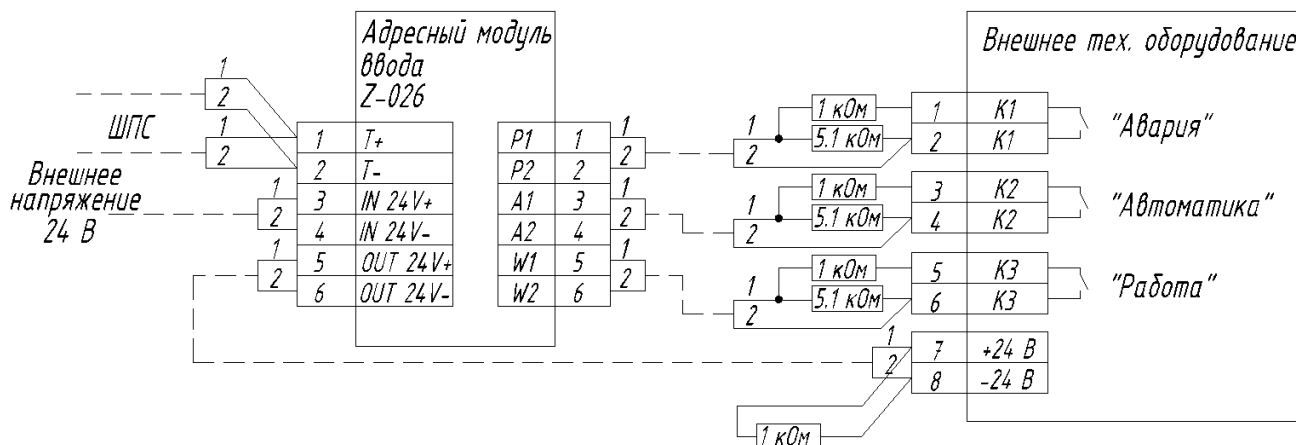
Адресный модуль ввода Z-026

Внешнее тех. оборудование

1
2
ШПС
1
2

Внешнее напряжение 24 В

1
2
1
2

| 1 | T+ |
|---|---|
| 2 | T- |
| 3 | IN 24V+ |
| 4 | IN 24V- |
| 5 | OUT 24V+ |
| 6 | OUT 24V- |

| P1 | 1 |
|---|---|
| P2 | 2 |
| A1 | 3 |
| A2 | 4 |
| W1 | 5 |
| W2 | 6 |

1
2
1
2
1
2

1
2
1 кОм
5.1 кОм
1
2
1 кОм
5.1 кОм
1
2
1 кОм
5.1 кОм

| 1 | K1 |
|---|---|
| 2 | K1 |
| 3 | K2 |
| 4 | K2 |
| 5 | K3 |
| 6 | K3 |
| 7 | +24 В |
| 8 | -24 В |

"Авария"
"Автоматика"
"Работа"

1
2
1 кОм